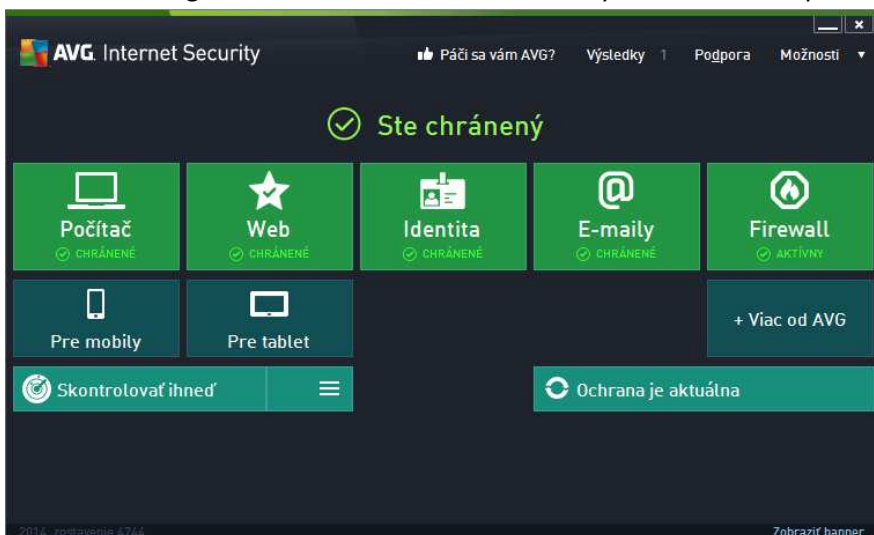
AVG. Internet Security

Páči sa vám AVG? Výsledky 1 Podpora Možnosti ▾

Ste chránený

Počítač
CHRÁNENÉ

Web
CHRÁNENÉ

Identita
CHRÁNENÉ

E-maily
CHRÁNENÉ

Firewall
AKTÍVNY

Pre mobily

Pre tablet

+ Viac od AVG

Skontrolovať ihneď

Ochrana je aktuálna

2014 zostavenie 4744

Zobraziť banner